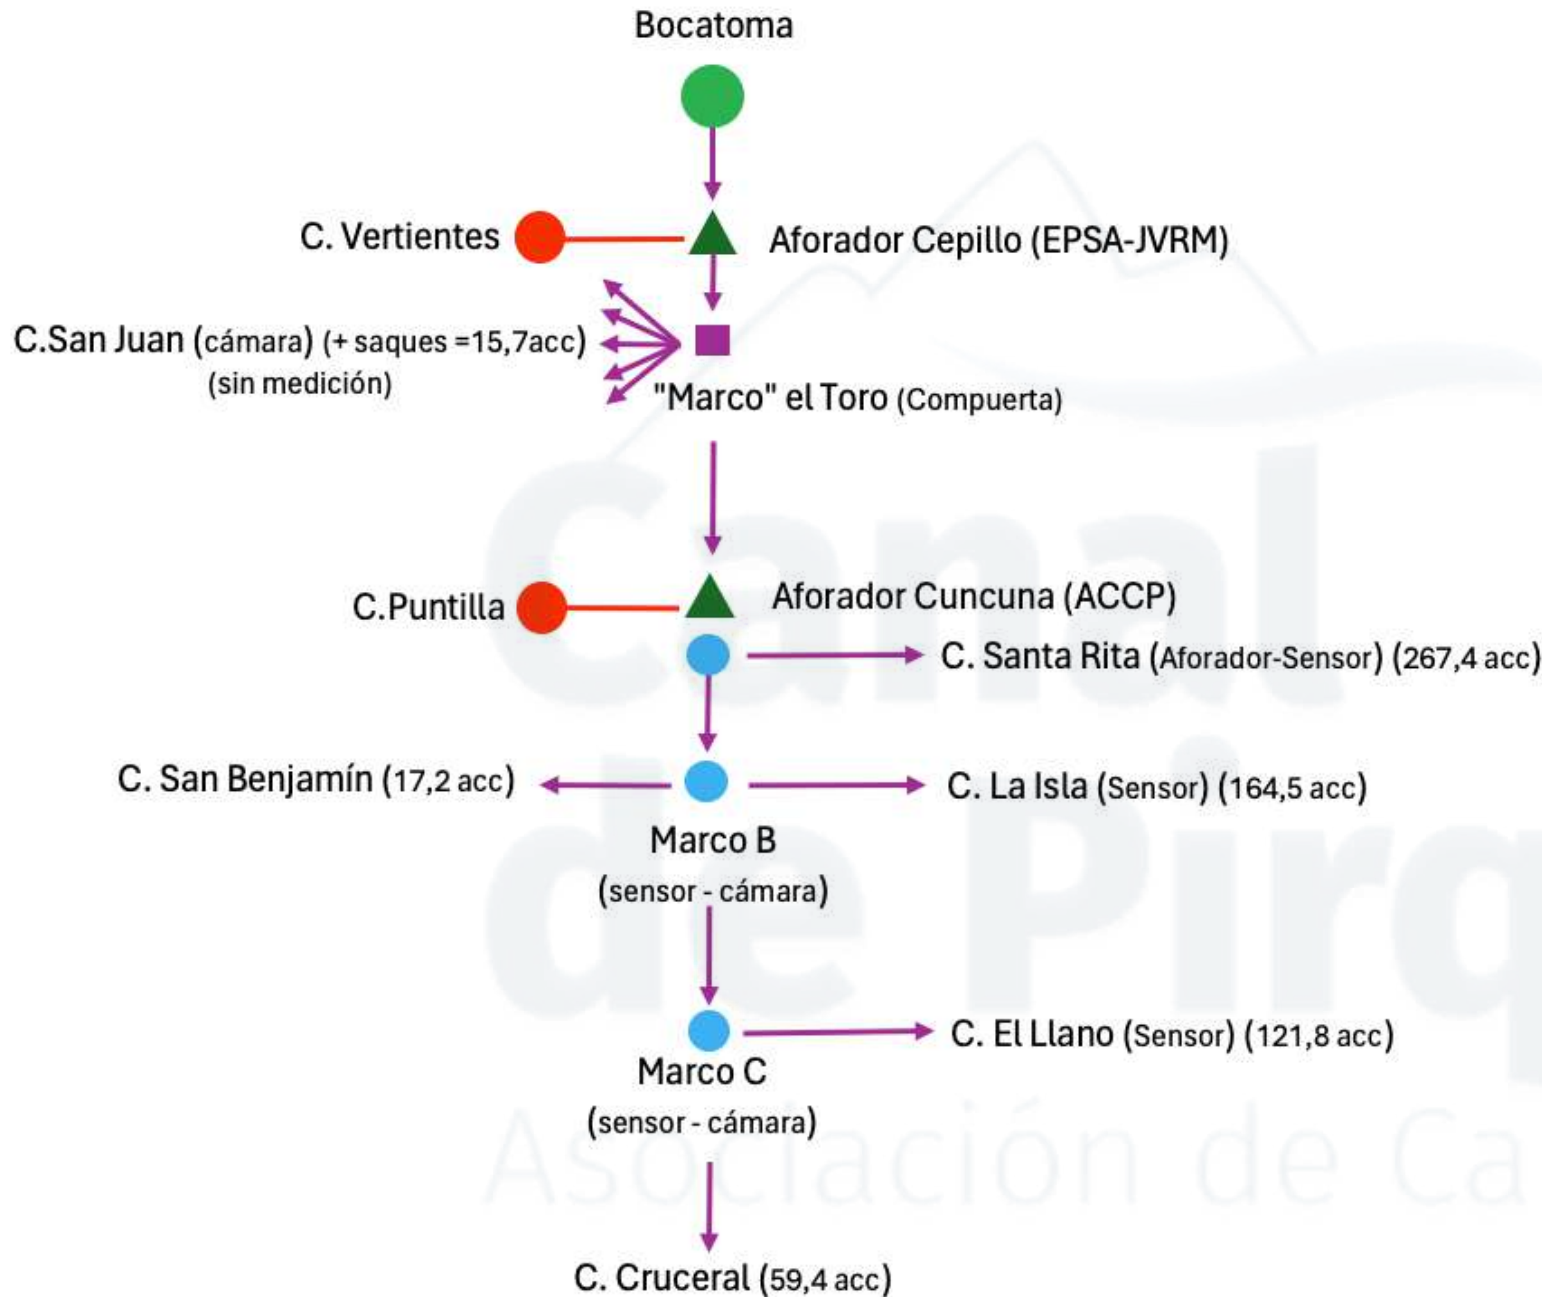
Bocatoma

C. Vertientes

Aforador Cepillo (EPSA-JVRM)

C.San Juan (cámara) (+ saques =15,7acc)
(sin medición)

"Marco" el Toro (Compuerta)

C.Puntilla

Aforador Cuncuna (ACCP)

C. Santa Rita (Aforador-Sensor) (267,4 acc)

C. San Benjamín (17,2 acc)

C. La Isla (Sensor) (164,5 acc)

Marco B
(sensor - cámara)

C. El Llano (Sensor) (121,8 acc)

Marco C
(sensor - cámara)

C. Cruceral (59,4 acc)

Canal de Pirq
Asociación de Ca